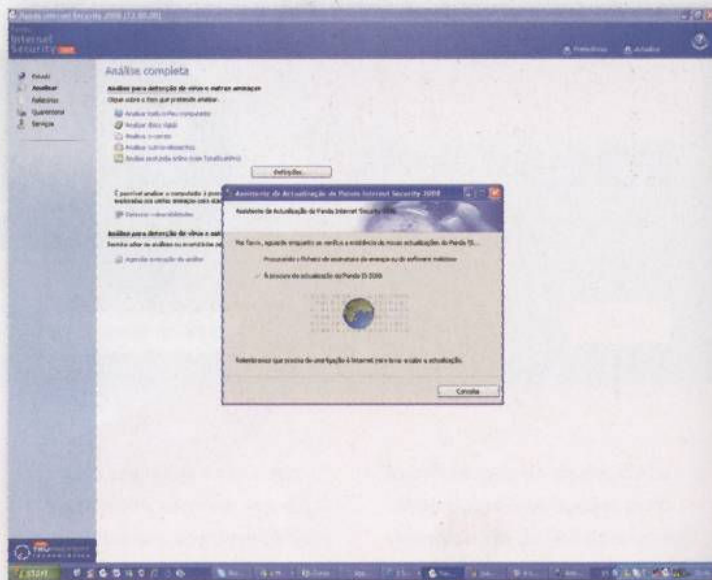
Panda Internet Security 2008 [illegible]

Internet Security

Estado
Analisar
Relatórios
Quarentena
Serviços

Análise completa

Análises para detecção de vírus e outras ameaças
Clique sobre o item que pretende analisar.

Analisar todo o meu computador
Analisar disco rígido
Análise a vários
Analisar outros elementos
Análise gratuita online (com TotalScan)

Definições...

É possível analisar o computador à procura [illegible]

Detectar vulnerabilidades

Análises para detecção de vírus e outras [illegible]

Agendar a execução de análise

Assistente de Actualização do Panda Internet Security 2008

Assistente de Actualização do Panda Internet Security 2008

Por favor, aguarde enquanto se verifica a existência de novas actualizações do Panda IS...

Procurando o ficheiro de assinaturas de ameaças ou de software malicioso

A procura de actualização do Panda IS 2008

Relembramos que precisa de uma ligação à Internet para levar a cabo a actualização.

Cancelar

start